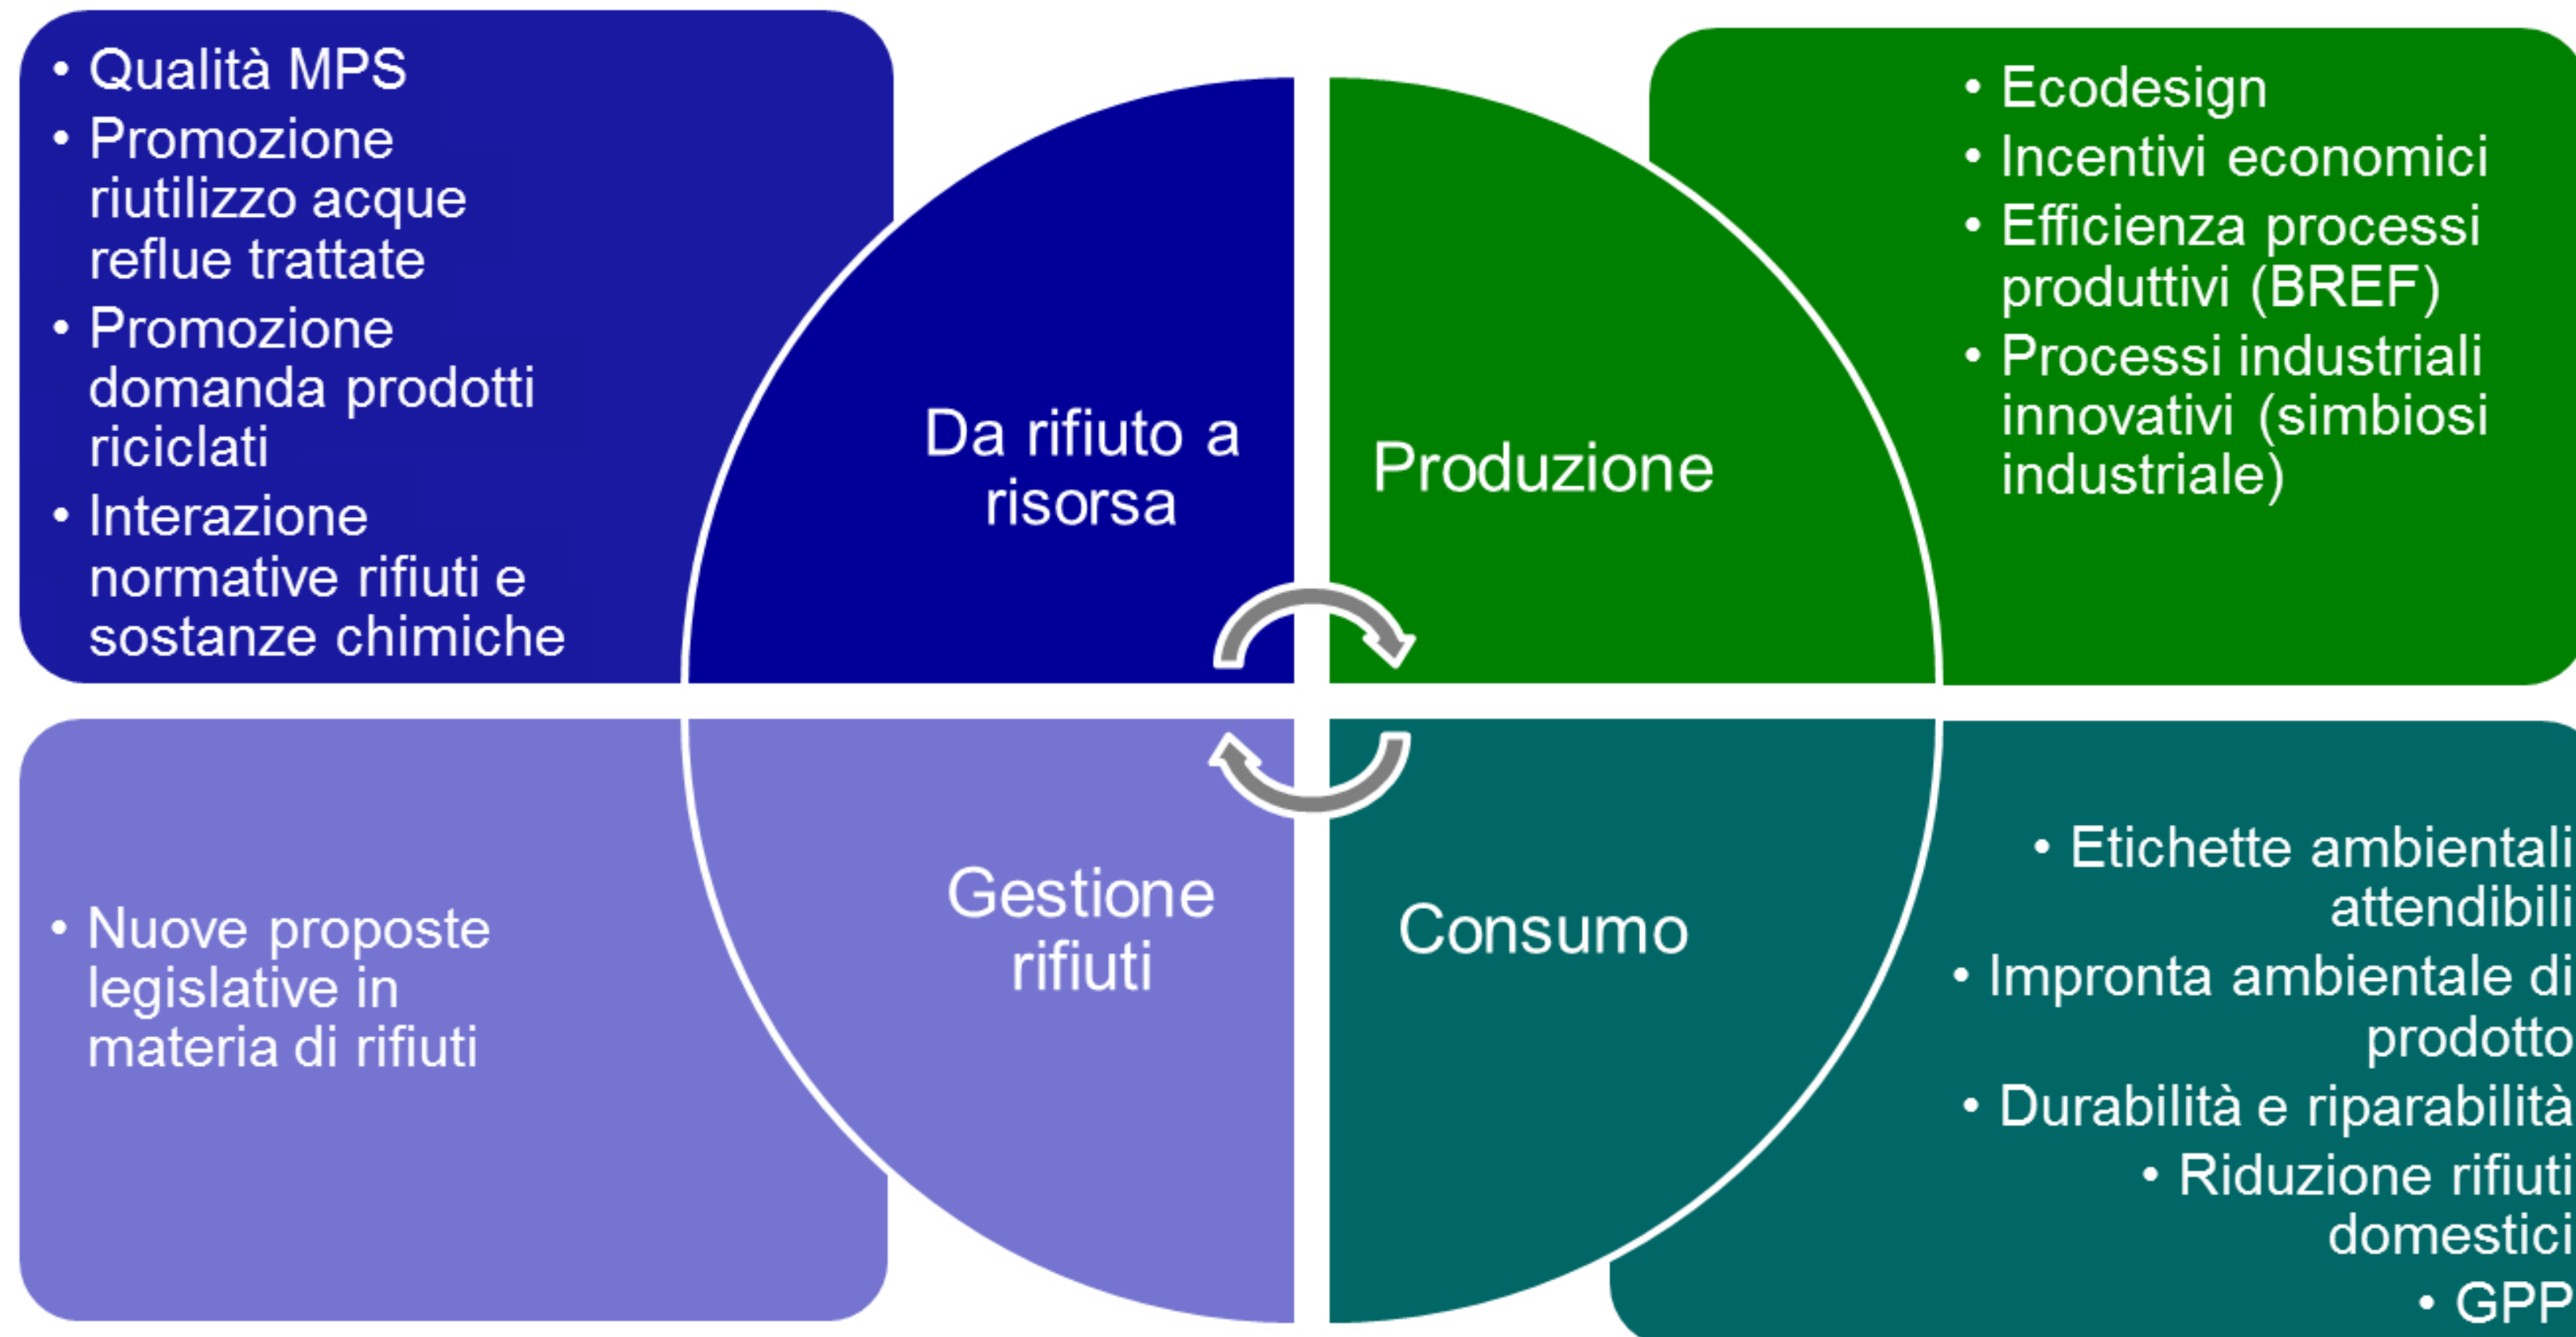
• Qualità MPS
• Promozione riutilizzo acque reflue trattate
• Promozione domanda prodotti riciclati
• Interazione normative rifiuti e sostanze chimiche

Da rifiuto a risorsa

Produzione

• Ecodesign
• Incentivi economici
• Efficienza processi produttivi (BREF)
• Processi industriali innovativi (simbiosi industriale)

• Nuove proposte legislative in materia di rifiuti

Gestione rifiuti

Consumo

• Etichette ambientali attendibili
• Impronta ambientale di prodotto
• Durabilità e riparabilità
• Riduzione rifiuti domestici
• GPP